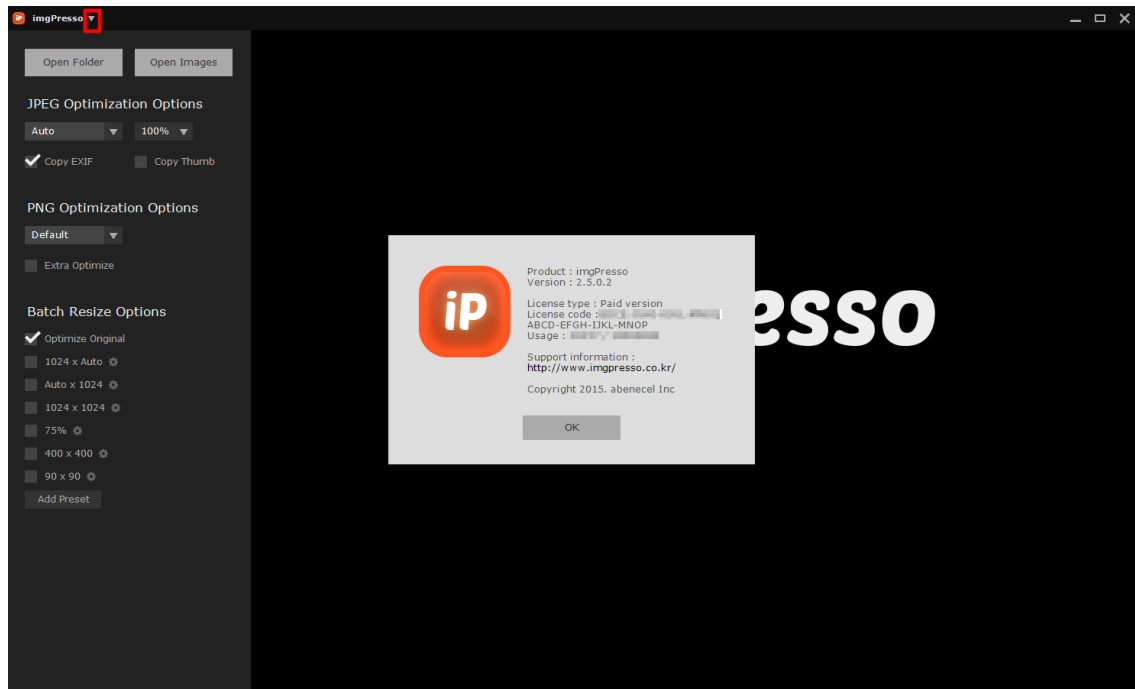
imgPresso

Open Folder
Open Images

JPEG Optimization Options
Auto
100%
Copy EXIF
Copy Thumb

PNG Optimization Options
Default
Extra Optimize

Batch Resize Options
Optimize Original
1024 x Auto
Auto x 1024
1024 x 1024
75%
400 x 400
90 x 90
Add Preset

iP

Product : imgPresso
Version : 2.5.0.2

License type : Paid version
License code : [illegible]
ABCD-EFGH-IJKL-MNOP
Usage : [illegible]

Support information :
http://www.imgpresso.co.kr/

Copyright 2015. abenecel Inc

OK

esso